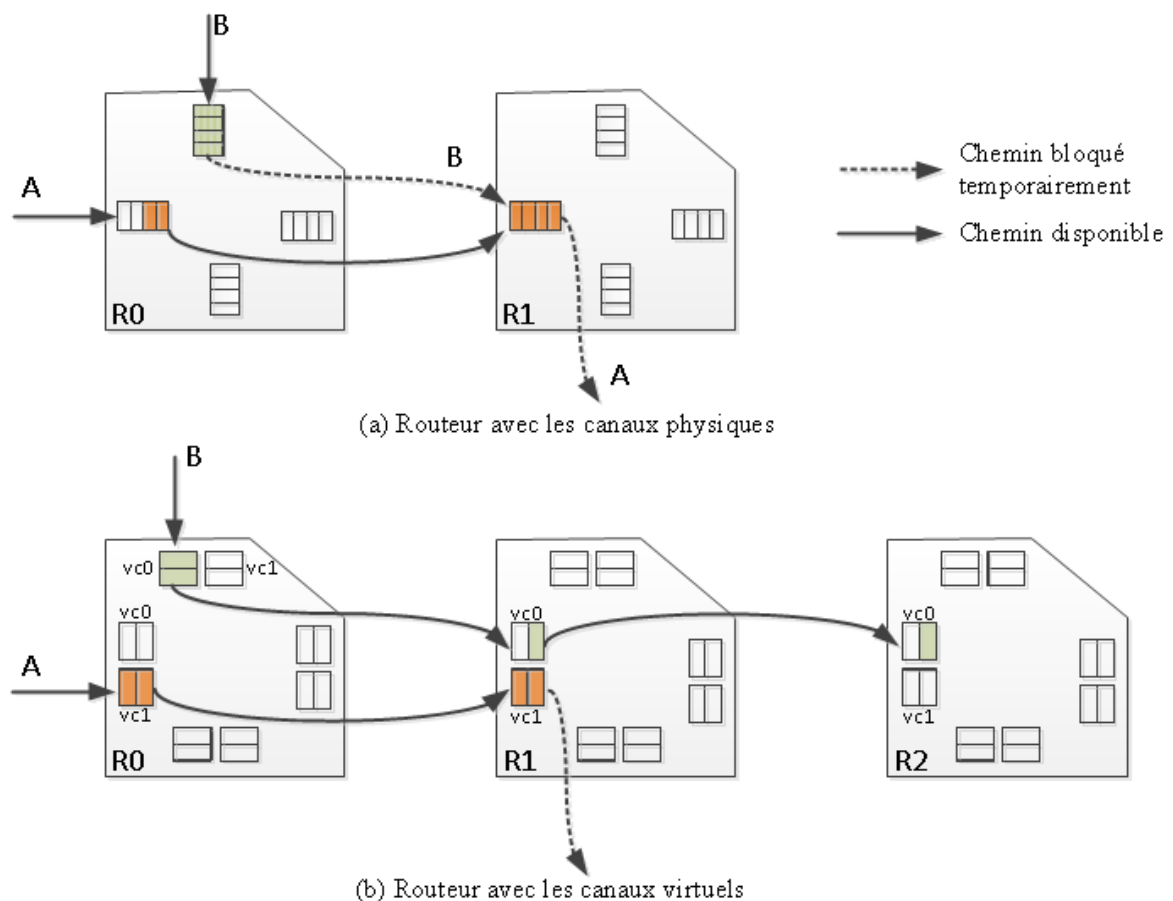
B

A

B

R0

R1

A

Chemin bloqué temporairement

Chemin disponible

(a) Routeur avec les canaux physiques

B

vc0

vc1

vc0

A

vc1

R0

vc0

vc1

R1

vc0

vc1

R2

(b) Routeur avec les canaux virtuels